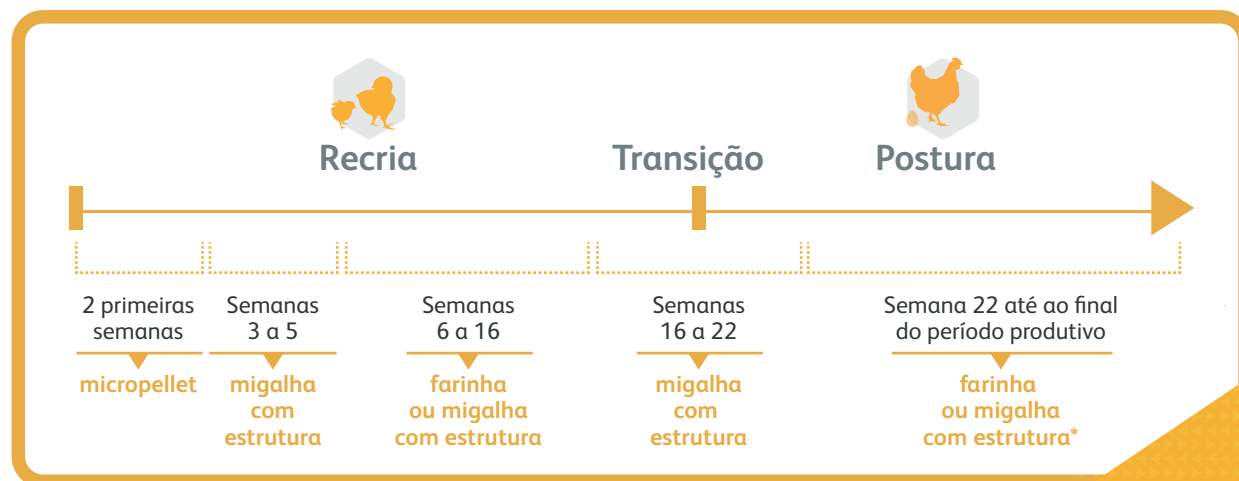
Recria

Transição

Postura

2 primeiras semanas

micropellet

Semanas 3 a 5

migalha com estrutura

Semanas 6 a 16

farinha ou migalha com estrutura

Semanas 16 a 22

migalha com estrutura

Semana 22 até ao final do período produtivo

farinha ou migalha com estrutura*